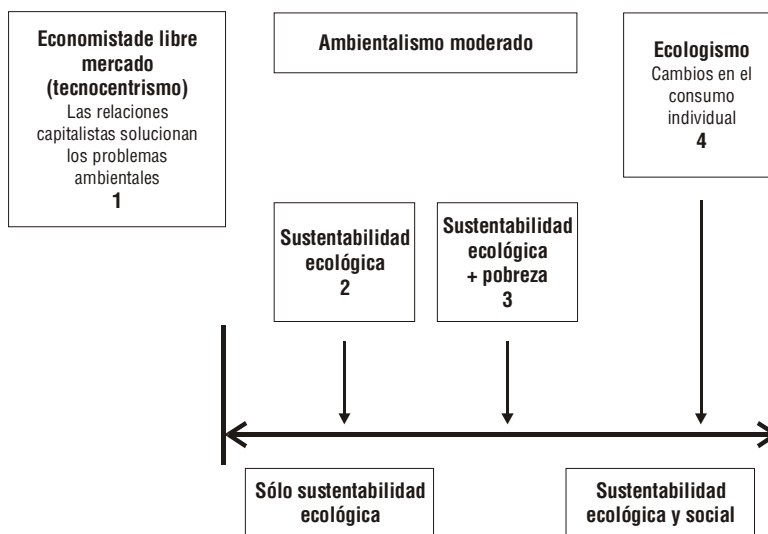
**Economistade libre mercado (tecnocentrismo)**
Las relaciones capitalistas solucionan los problemas ambientales
**1**

**Ambientalismo moderado**

**Ecologismo**
Cambios en el consumo individual
**4**

**Sustentabilidad ecológica**
**2**

**Sustentabilidad ecológica + pobreza**
**3**

**Sólo sustentabilidad ecológica**

**Sustentabilidad ecológica y social**